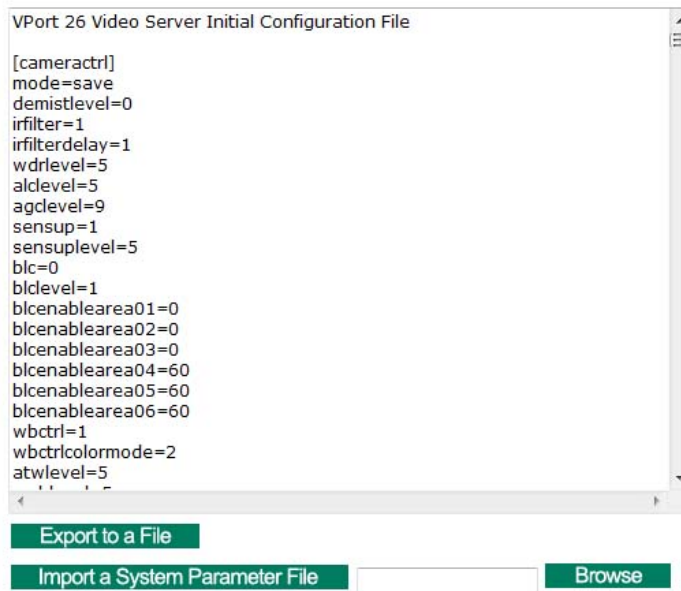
VPort 26 Video Server Initial Configuration File

[cameractrl]
mode=save
demistlevel=0
irfilter=1
irfilterdelay=1
wdrlevel=5
alclevel=5
agclevel=9
sensup=1
sensuplevel=5
blc=0
blclevel=1
blcenablearea01=0
blcenablearea02=0
blcenablearea03=0
blcenablearea04=60
blcenablearea05=60
blcenablearea06=60
wbctrl=1
wbctrlcolormode=2
atwlevel=5
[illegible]

Export to a File

Import a System Parameter File

Browse